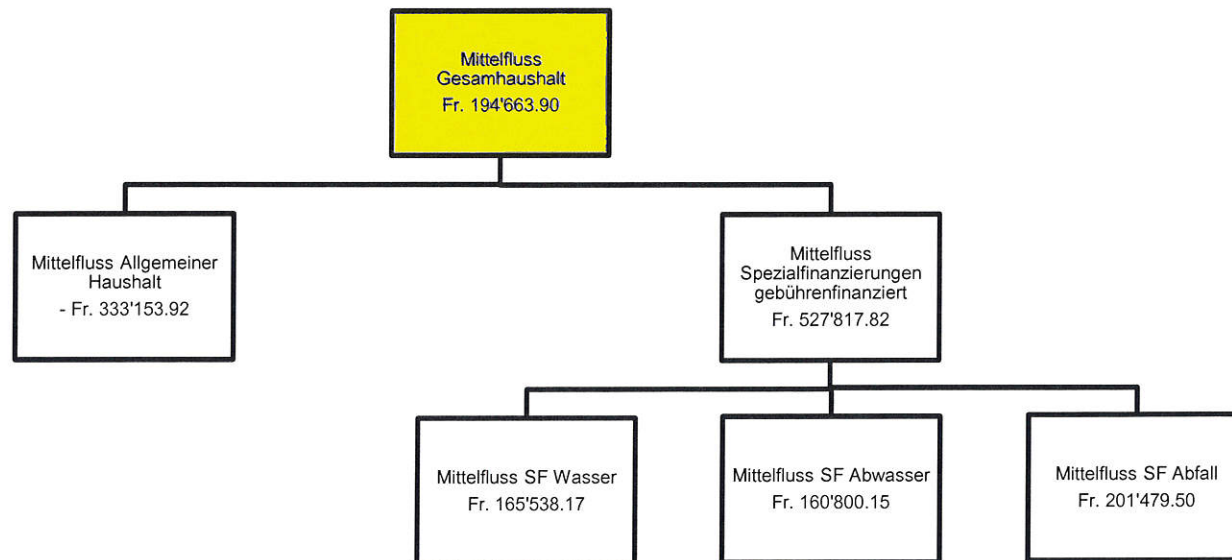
Mittelfluss
Gesamhaushalt
Fr. 194'663.90

Mittelfluss Allgemeiner Haushalt
- Fr. 333'153.92

Mittelfluss
Spezialfinanzierungen
gebührenfinanziert
Fr. 527'817.82

Mittelfluss SF Wasser
Fr. 165'538.17

Mittelfluss SF Abwasser
Fr. 160'800.15

Mittelfluss SF Abfall
Fr. 201'479.50